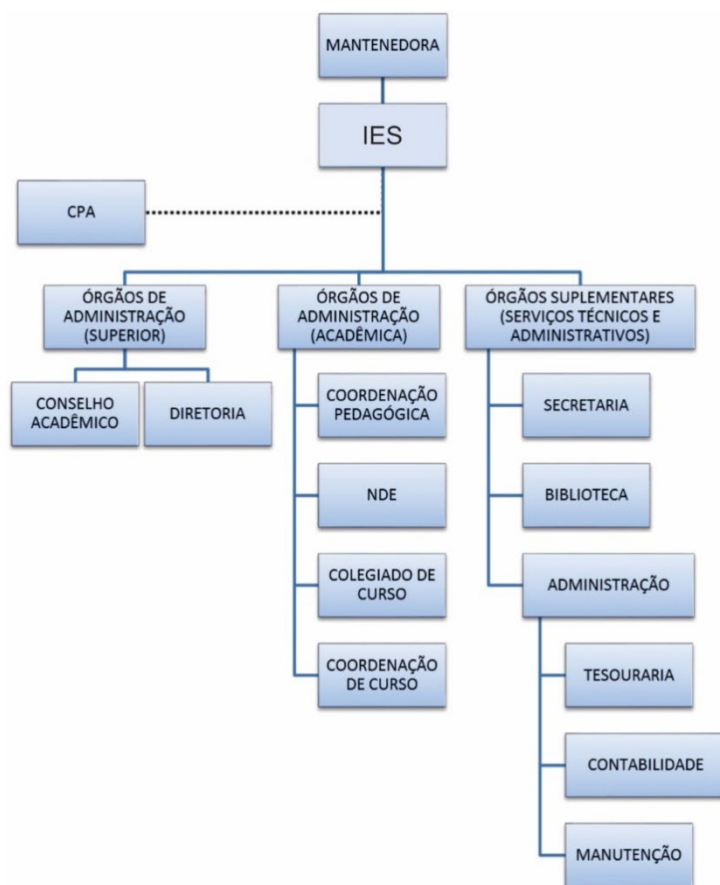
MANTENEDORA

IES

CPA

ÓRGÃOS DE ADMINISTRAÇÃO (SUPERIOR)

CONSELHO ACADÊMICO

DIRETORIA

ÓRGÃOS DE ADMINISTRAÇÃO (ACADÊMICA)

COORDENAÇÃO PEDAGÓGICA

NDE

COLEGIADO DE CURSO

COORDENAÇÃO DE CURSO

ÓRGÃOS SUPLEMENTARES (SERVIÇOS TÉCNICOS E ADMINISTRATIVOS)

SECRETARIA

BIBLIOTECA

ADMINISTRAÇÃO

TESOURARIA

CONTABILIDADE

MANUTENÇÃO